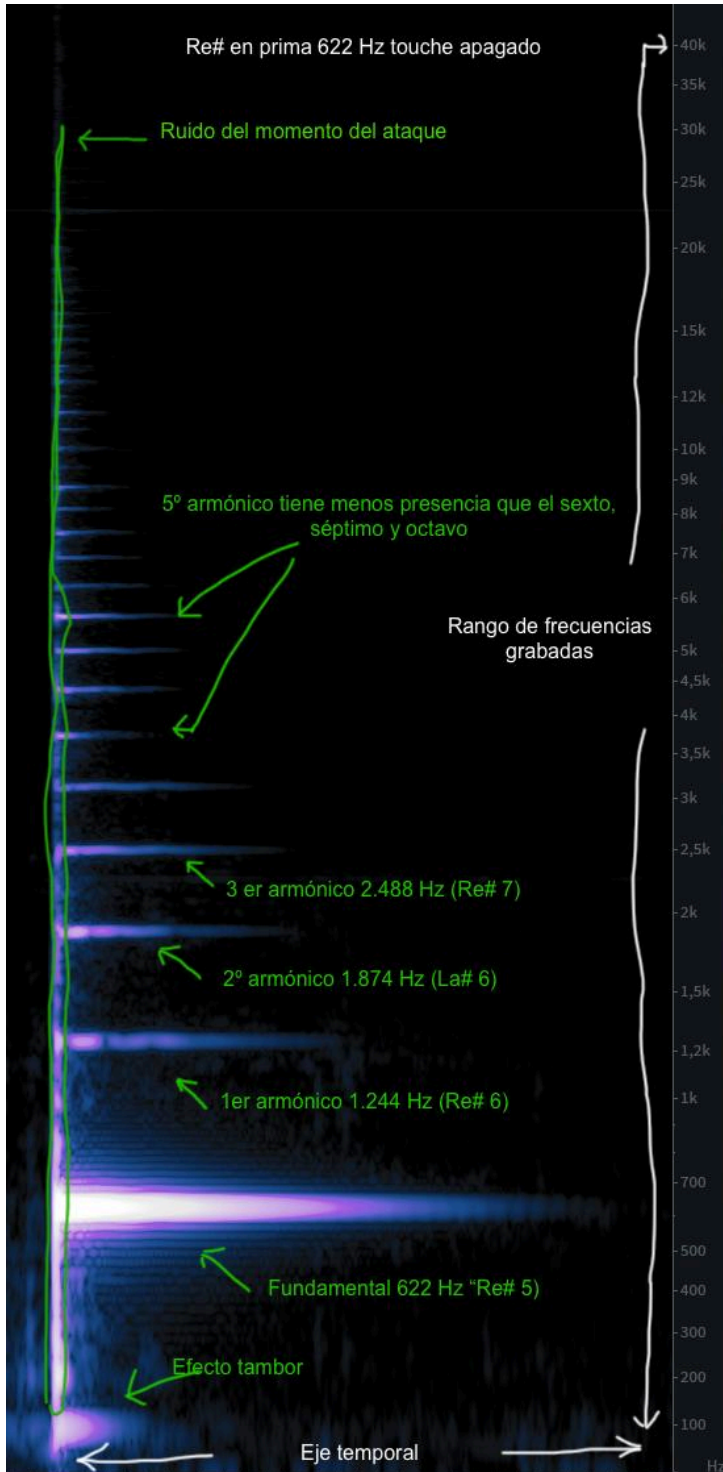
Re# en prima 622 Hz touche apagado

Ruido del momento del ataque

5º armónico tiene menos presencia que el sexto, séptimo y octavo

Rango de frecuencias grabadas

3 er armónico 2.488 Hz (Re# 7)

2º armónico 1.874 Hz (La# 6)

1er armónico 1.244 Hz (Re# 6)

Fundamental 622 Hz "Re# 5)

Efecto tambor

Eje temporal

40k
35k
30k
25k
20k
15k
12k
10k
9k
8k
7k
6k
5k
4,5k
4k
3,5k
3k
2,5k
2k
1,5k
1,2k
1k
700
500
400
300
200
100
Hz